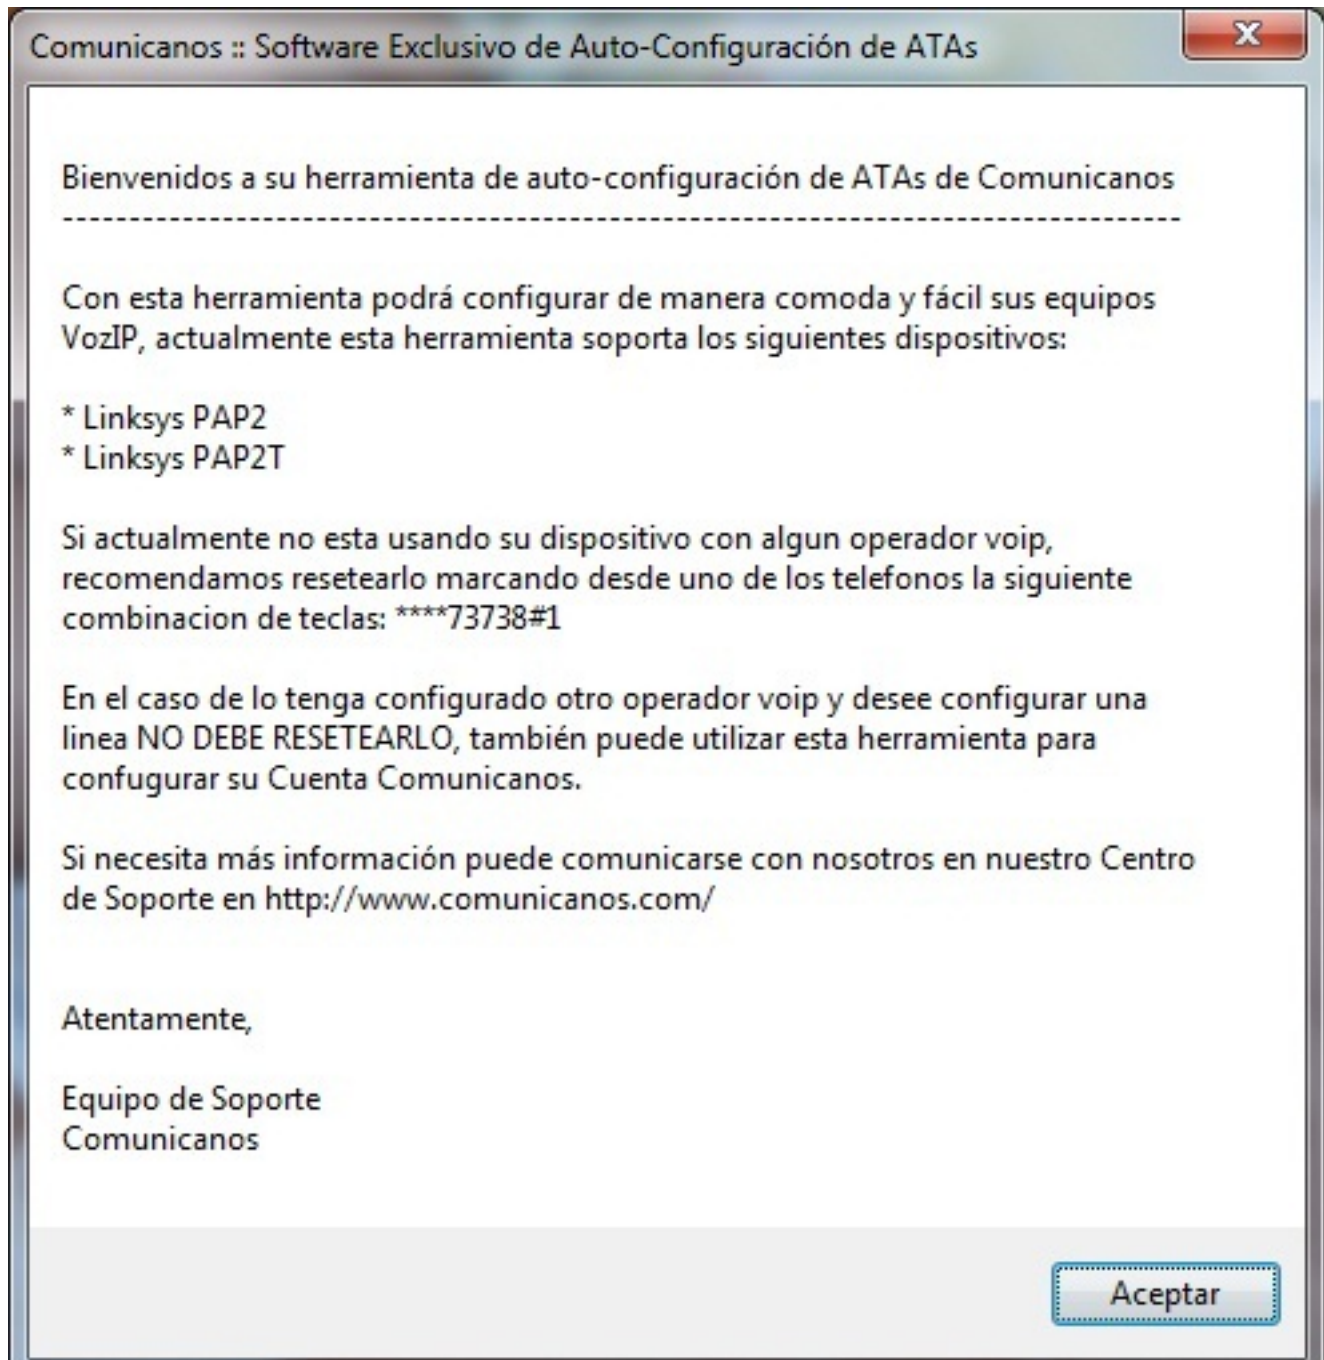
Comunicanos :: Software Exclusivo de Auto-Configuración de ATAs

Bienvenidos a su herramienta de auto-configuración de ATAs de Comunicanos
------------------------------------------------------------------------------------

Con esta herramienta podrá configurar de manera comoda y fácil sus equipos VozIP, actualmente esta herramienta soporta los siguientes dispositivos:

* Linksys PAP2
* Linksys PAP2T

Si actualmente no esta usando su dispositivo con algun operador voip, recomendamos resetearlo marcando desde uno de los telefonos la siguiente combinacion de teclas: ****73738#1

En el caso de lo tenga configurado otro operador voip y desee configurar una linea NO DEBE RESETEARLO, también puede utilizar esta herramienta para confugurar su Cuenta Comunicanos.

Si necesita más información puede comunicarse con nosotros en nuestro Centro de Soporte en http://www.comunicanos.com/

Atentamente,

Equipo de Soporte
Comunicanos

Aceptar